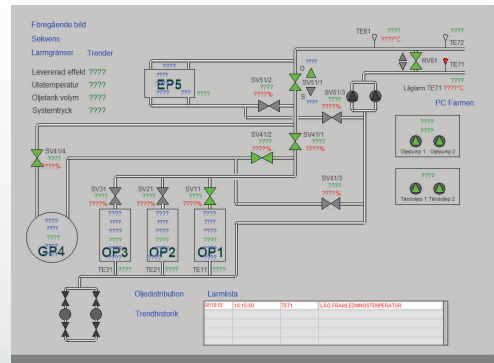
Foregående bild
Sekvens
Larmgränser Trender

Levererad effekt ????
Utetemperatur ????
Oljetank volym ????
Systemtryck ????

????
EP5
????

SV51/2
????
????

SV51/1
????
????%
O
S
SV51/3

TE61 ????
????°C
TE72
RV61 ????
TE71
Lågtarm TE71 ????°C

PC Farmen

SV41/4
????
????%

SV41/2
????
????%

SV41/1
????
????%

????
Oljepump 1 Oljepump 2

SV41/3
????
????%

????
Tändpump 1 Tändpump 2

SV31
????
????%
SV21
????
????%
SV11
????
????%

????
????
????
????
GP4

????
????
????
OP3
TE31 ????

????
????
????
OP2
TE21 ????

????
????
????
OP1
TE11 ????

Oljedistribution
Trendhistorik

Larmlista

| 051010 | 10:15:50 | TE71 | LÅG FRAMLEDNINGSTEMPERATUR |
|---|---|---|---|